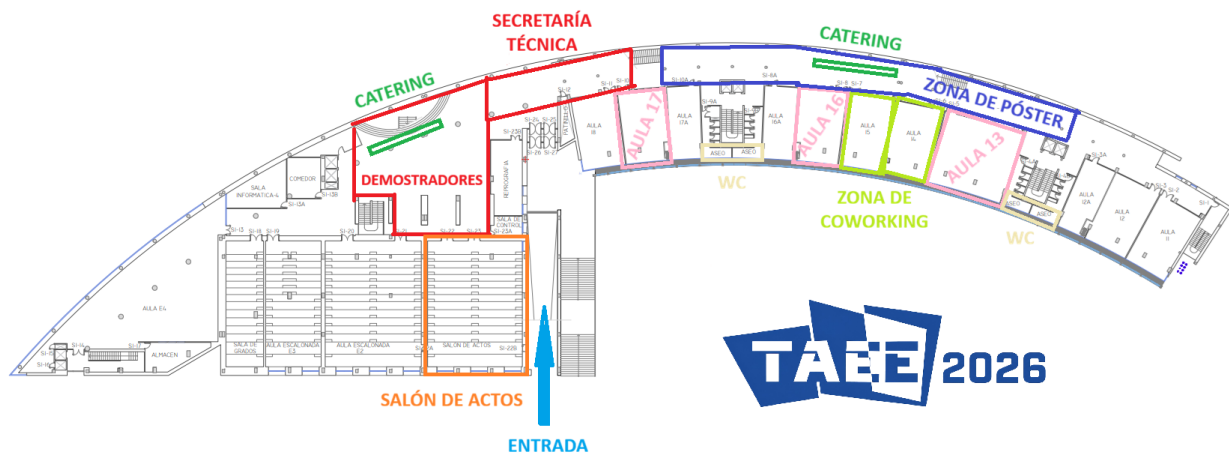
SECRETARÍA TÉCNICA

CATERING

CATERING

ZONA DE PÓSTER

AULA 17

AULA 16

AULA 13

DEMOSTRADORES

WC

ZONA DE COWORKING

WC

SALA INFORMATICA-4

COMEDOR

AULA E4

ALMACEN

SALA DE GRADOS

AULA ESCALONADA E3

AULA ESCALONADA E2

SALÓN DE ACTOS

SALÓN DE ACTOS

ENTRADA

AULA 18

AULA 17A

AULA 16A

AULA 15

AULA 14

AULA 12A

AULA 12

AULA 11

ASEO

ASEO

ASEO

ASEO

TAEE 2026